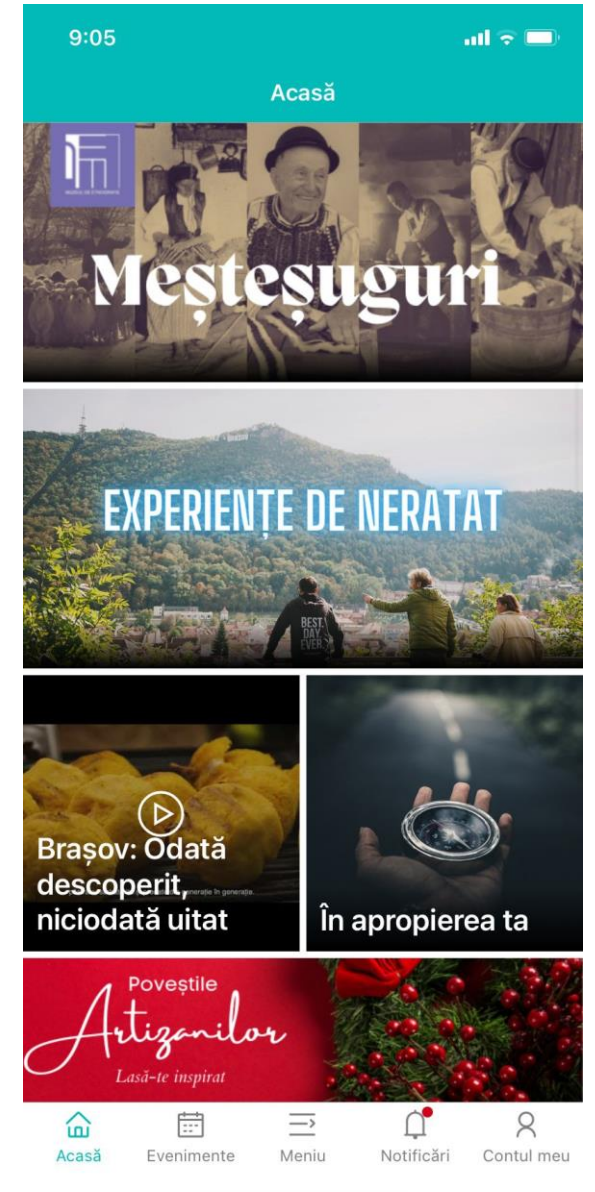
9:05

Acasă

MUZEUL DE ETNOGRAFIE

Meșteșuguri

EXPERIENȚE DE NERATAT

BEST DAY EVER

Brașov: Odată descoperit, niciodată uitat

generație în generație

În apropierea ta

Poveștile Artizanilor

Lasă-te inspirat

Acasă
Evenimente
Meniu
Notificări
Contul meu